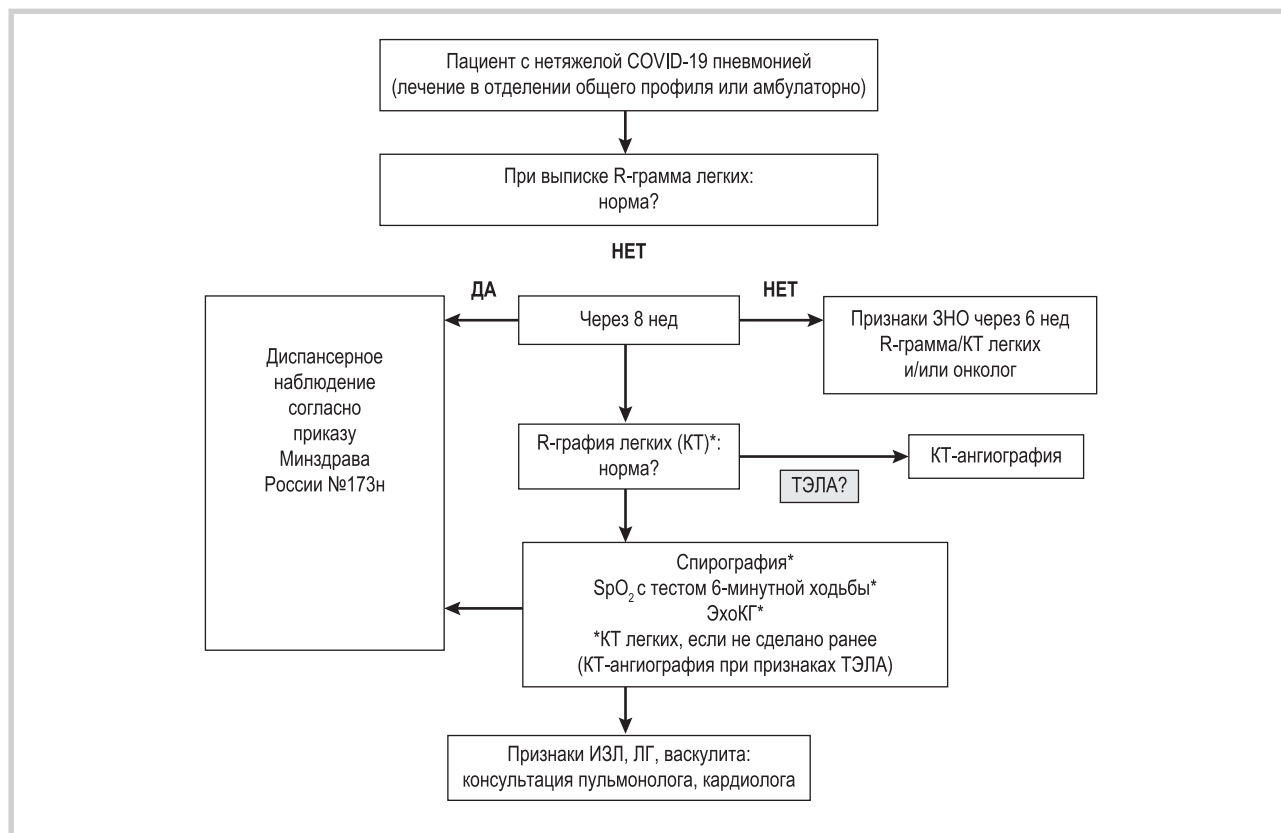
Пациент с нетяжелой COVID-19 пневмонией (лечение в отделении общего профиля или амбулаторно)

При выписке R-грамма легких: норма?

НЕТ

ДА

Через 8 нед

НЕТ

Признаки ЗНО через 6 нед R-грамма/КТ легких и/или онколог

Диспансерное наблюдение согласно приказу Минздрава России №173н

R-графия легких (КТ)*: норма?

КТ-ангиография

ТЭЛА?

Спирография*
$SpO_2$ с тестом 6-минутной ходьбы*
ЭхоКГ*
*КТ легких, если не сделано ранее
(КТ-ангиография при признаках ТЭЛА)

Признаки ИЗЛ, ЛГ, васкулита: консультация пульмонолога, кардиолога